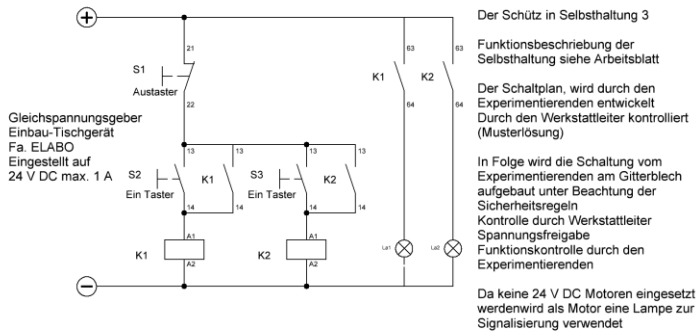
+

21

S1

Austaster

22

63

63

K1

K2

64

64

Gleichspannungsgeber Einbau-Tischgerät Fa. ELABO Eingestellt auf 24 V DC max. 1 A

13

13

13

13

S2

Ein Taster

K1

S3

Ein Taster

K2

14

14

14

14

A1

A1

K1

K2

A2

A2

La1

La2

−

Der Schütz in Selbsthaltung 3

Funktionsbeschriebung der Selbsthaltung siehe Arbeitsblatt

Der Schaltplan, wird durch den Experimentierenden entwickelt Durch den Werkstattleiter kontrolliert (Musterlösung)

In Folge wird die Schaltung vom Experimentierenden am Gitterblech aufgebaut unter Beachtung der Sicherheitsregeln
Kontrolle durch Werkstattleiter
Spannungsfreigabe
Funktionskontrolle durch den Experimentierenden

Da keine 24 V DC Motoren eingesetzt werdenwird als Motor eine Lampe zur Signalisierung verwendet